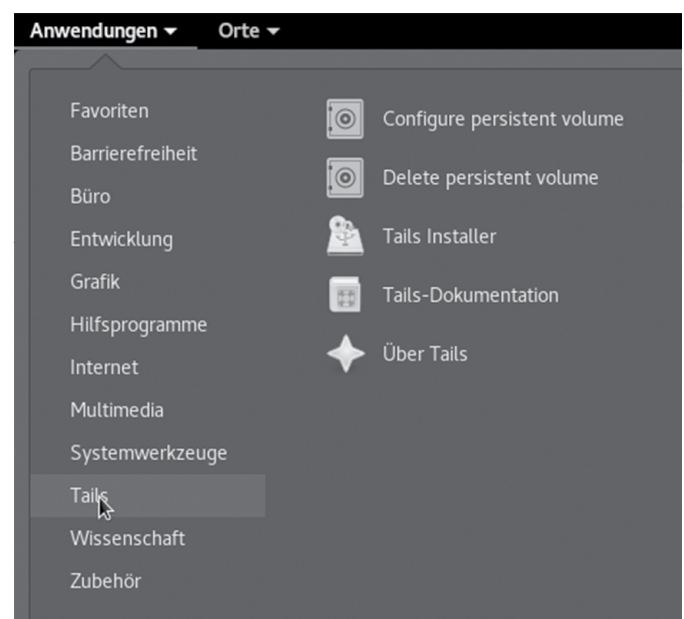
Anwendungen ▾ Orte ▾

Favoriten
Barrierefreiheit
Büro
Entwicklung
Grafik
Hilfsprogramme
Internet
Multimedia
Systemwerkzeuge
Tails
Wissenschaft
Zubehör

Configure persistent volume
Delete persistent volume
Tails Installer
Tails-Dokumentation
Über Tails